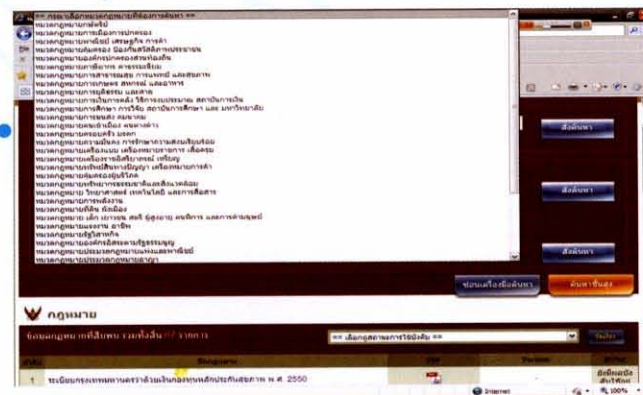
== กรุณาเลือกหมวดกฎหมายที่ต้องการค้นหา ==
หมวดกฎหมายพาณิชย์
หมวดกฎหมายการเมืองการปกครอง
หมวดกฎหมายพาณิชย์ เศรษฐกิจ การค้า
หมวดกฎหมายคมนาคม ป้องกันสิทธิการประชาชน
หมวดกฎหมายองค์กรปกครองส่วนท้องถิ่น
หมวดกฎหมายภาษีอากร ศุลกากร
หมวดกฎหมายการสาธารณสุข การแพทย์ และสังคม
หมวดกฎหมายการเกษตร สหกรณ์ และอาหาร
หมวดกฎหมายยุติธรรม และศาล
หมวดกฎหมายการเงินการคลัง วิธีการงบประมาณ สถาบันการเงิน
หมวดกฎหมายการศึกษา การวิจัย สถาบันการศึกษา และ มหาวิทยาลัย
หมวดกฎหมายการขนส่ง คมนาคม
หมวดกฎหมายพรรคการเมือง
หมวดกฎหมายครอบครัว มรดก
หมวดกฎหมายความมั่นคง การรักษาความสงบเรียบร้อย
หมวดกฎหมายเครื่องหมาย เครื่องหมายการค้า
หมวดกฎหมายเครื่องราชอิสริยาภรณ์ เหรียญ
หมวดกฎหมายทรัพย์สินทางปัญญา เครื่องหมายการค้า
หมวดกฎหมายคุ้มครองผู้บริโภค
หมวดกฎหมายทรัพยากรธรรมชาติและสิ่งแวดล้อม
หมวดกฎหมายวิทยาศาสตร์ เทคโนโลยี และการสื่อสาร
หมวดกฎหมายการพลังงาน
หมวดกฎหมายที่ดิน ที่อยู่
หมวดกฎหมายเด็ก เยาวชน สตรี ผู้สูงอายุ คนพิการ และการสาธารณสุข
หมวดกฎหมายแรงงาน อาชีพ
หมวดกฎหมายรัฐวิสาหกิจ
หมวดกฎหมายองค์กรอิสระตามรัฐธรรมนูญ
หมวดกฎหมายประมวลกฎหมายแพ่งและพาณิชย์
หมวดกฎหมายประมวลกฎหมายอาญา

สั่งค้นหา
สั่งค้นหา
สั่งค้นหา
ซ่อนเครื่องมือค้นหา
ค้นหาขั้นสูง

กฎหมาย
ข้อมูลกฎหมายที่สืบค้น รวมทั้งสิ้น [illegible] รายการ
== เลือกดูสถานะการใช้บังคับ ==
ลำดับ | ชื่อกฎหมาย | PDF | Version | สถานะ
1 | ระเบียบกระทรวงการคลังว่าด้วยเงินกองทุนหลักประกันสุขภาพ พ.ศ. 2550 | | | ยังมีผลบังคับใช้
Internet
100%